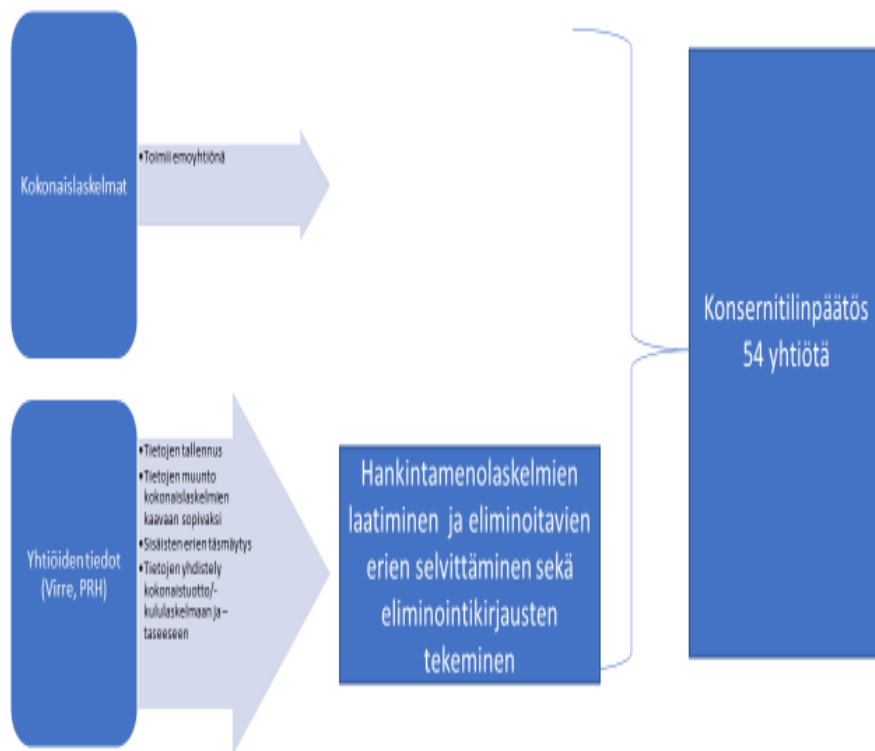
Kokonaislaskelmat

• Toimii emoyhtiönä

Yhtiöiden tiedot (Virre, PRH)

• Tietojen tallennus
• Tietojen muunto kokonaislaskelmien kaavaan sopivaksi
• Sisäisten erien täsmäytys
• Tietojen yhdistely kokonaistuotto/-kululaskelmaan ja taseeseen

Hankintamenolaskelmien laatiminen ja eliminoitavien erien selvittäminen sekä eliminointikirjausten tekeminen

Konsernitilinpäätös 54 yhtiötä